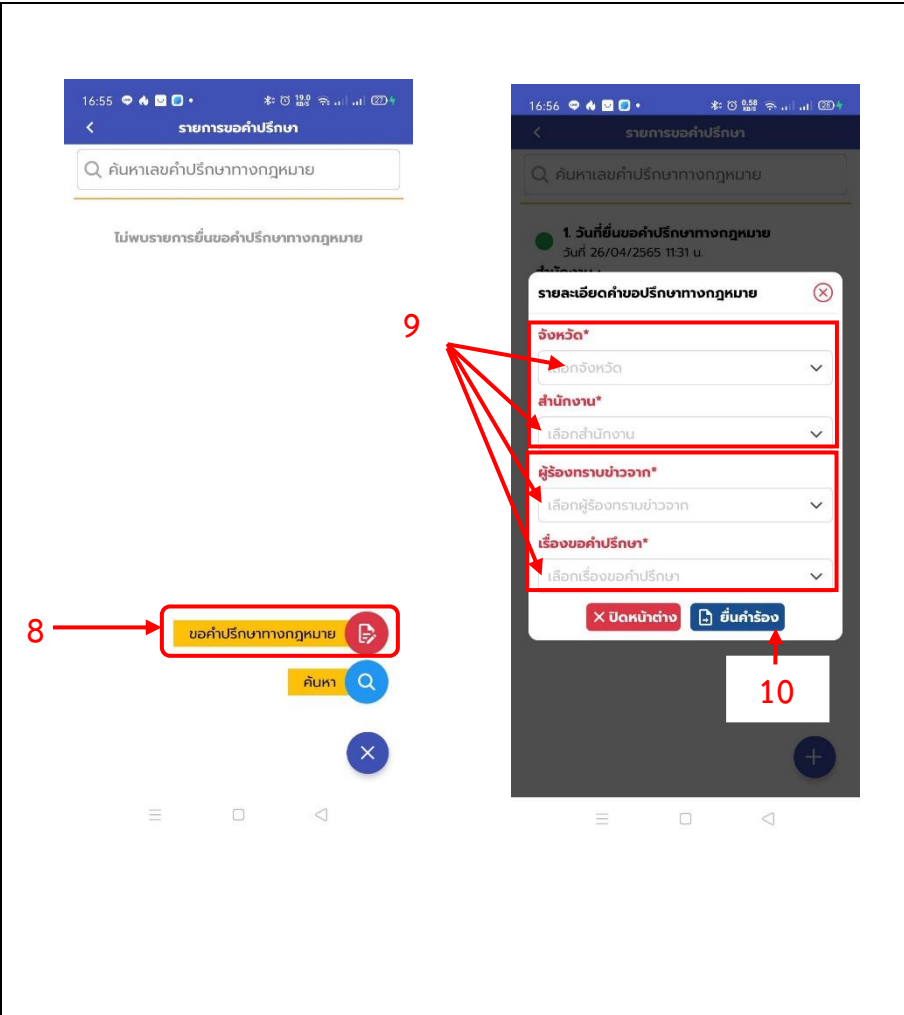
16:55

รายการขอคำปรึกษา

ค้นหาเลขคำปรึกษาทางกฎหมาย

ไม่พบรายการยื่นขอคำปรึกษาทางกฎหมาย

8

ขอคำปรึกษาทางกฎหมาย

ค้นหา

16:56

รายการขอคำปรึกษา

ค้นหาเลขคำปรึกษาทางกฎหมาย

1. วันที่ยื่นขอคำปรึกษาทางกฎหมาย
วันที่ 26/04/2565 11:31 น.

รายละเอียดคำขอปรึกษาทางกฎหมาย

9

จังหวัด*
เลือกจังหวัด

สำนักงาน*
เลือกสำนักงาน

ผู้ร้องทราบข่าวจาก*
เลือกผู้ร้องทราบข่าวจาก

เรื่องขอคำปรึกษา*
เลือกเรื่องขอคำปรึกษา

ปิดหน้าต่าง

ยื่นคำร้อง

10